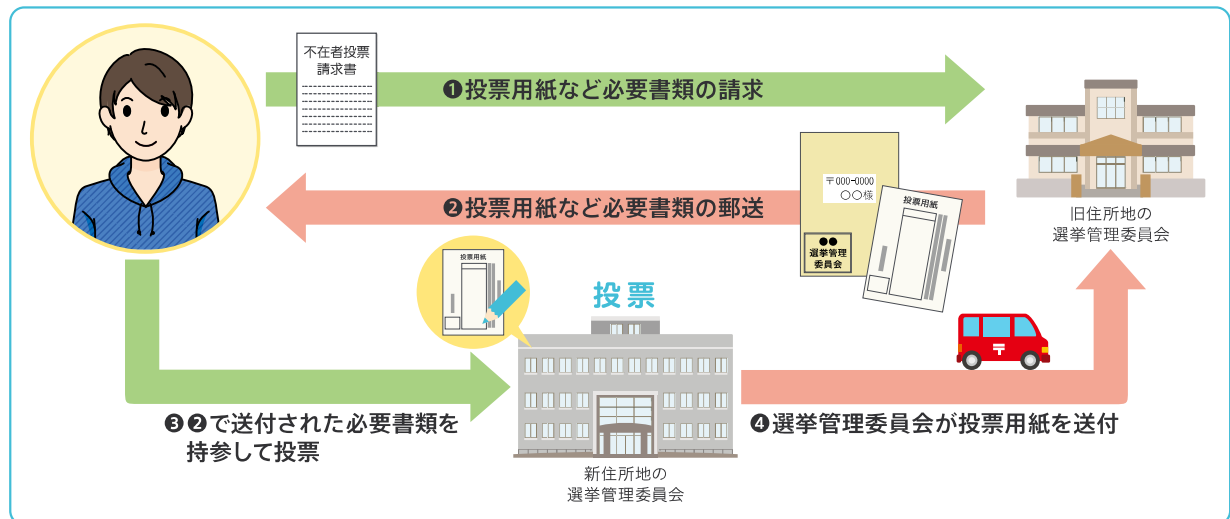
不在者投票
請求書

❶投票用紙など必要書類の請求

旧住所地の
選挙管理委員会

〒000-0000
〇〇様

●●
選挙管理
委員会

投票用紙

❷投票用紙など必要書類の郵送

投票用紙

投票

❸❷で送付された必要書類を
持参して投票

新住所地の
選挙管理委員会

❹選挙管理委員会が投票用紙を送付